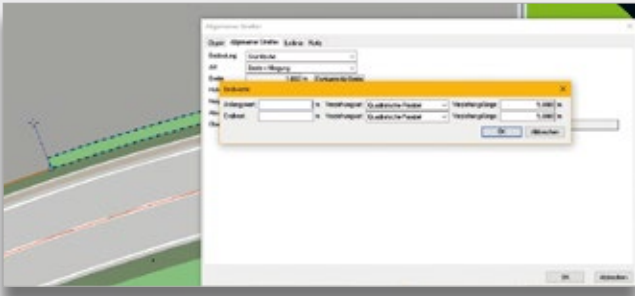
Allgemeiner Streifen

Objekt | Allgemeiner Streifen | Eckfüße | Kurbe

Bedeutung: Grünfläche

Art: Breite + Neigung

Breite: 1,800 m | Dynamische Breite

Endwerte

Anfangswert: m | Verziehungsart: Quadratische Parabel | Verziehungslänge: 5,000 m

Endwert: m | Verziehungsart: Quadratische Parabel | Verziehungslänge: 5,000 m

OK | Abbrechen

OK | Abbrechen